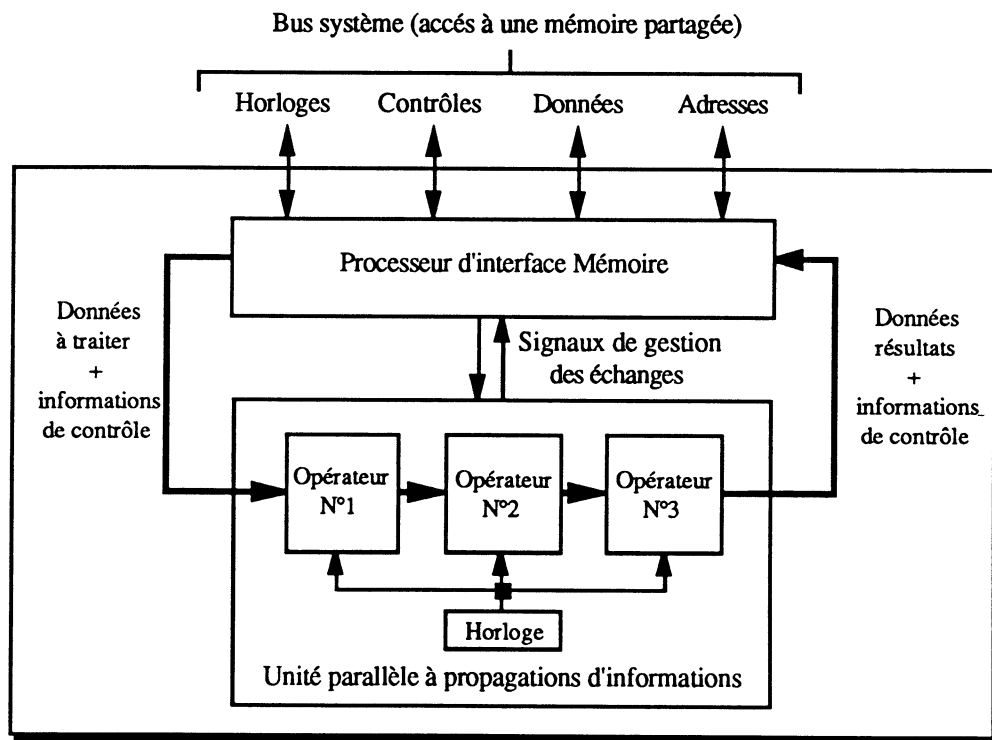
Bus système (accés à une mémoire partagée)

Horloges

Contrôles

Données

Adresses

Processeur d'interface Mémoire

Données
à traiter
+
informations
de contrôle

Signaux de gestion
des échanges

Données
résultats
+
informations
de contrôle

Opérateur
N°1

Opérateur
N°2

Opérateur
N°3

Horloge

Unité parallèle à propagations d'informations